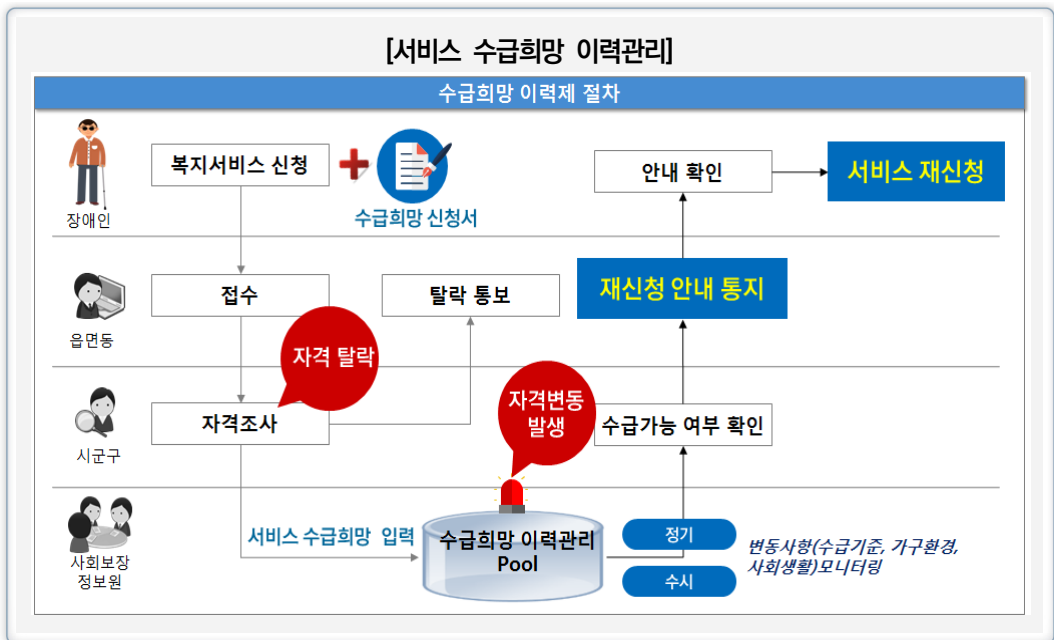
[서비스 수급희망 이력관리]

수급희망 이력제 절차

장애인

복지서비스 신청

수급희망 신청서

안내 확인

서비스 재신청

읍면동

접수

탈락 통보

재신청 안내 통지

자격 탈락

시군구

자격조사

자격변동 발생

수급가능 여부 확인

사회보장 정보원

서비스 수급희망 입력

수급희망 이력관리 Pool

정기

수시

변동사항(수급기준, 가구환경, 사회생활)모니터링